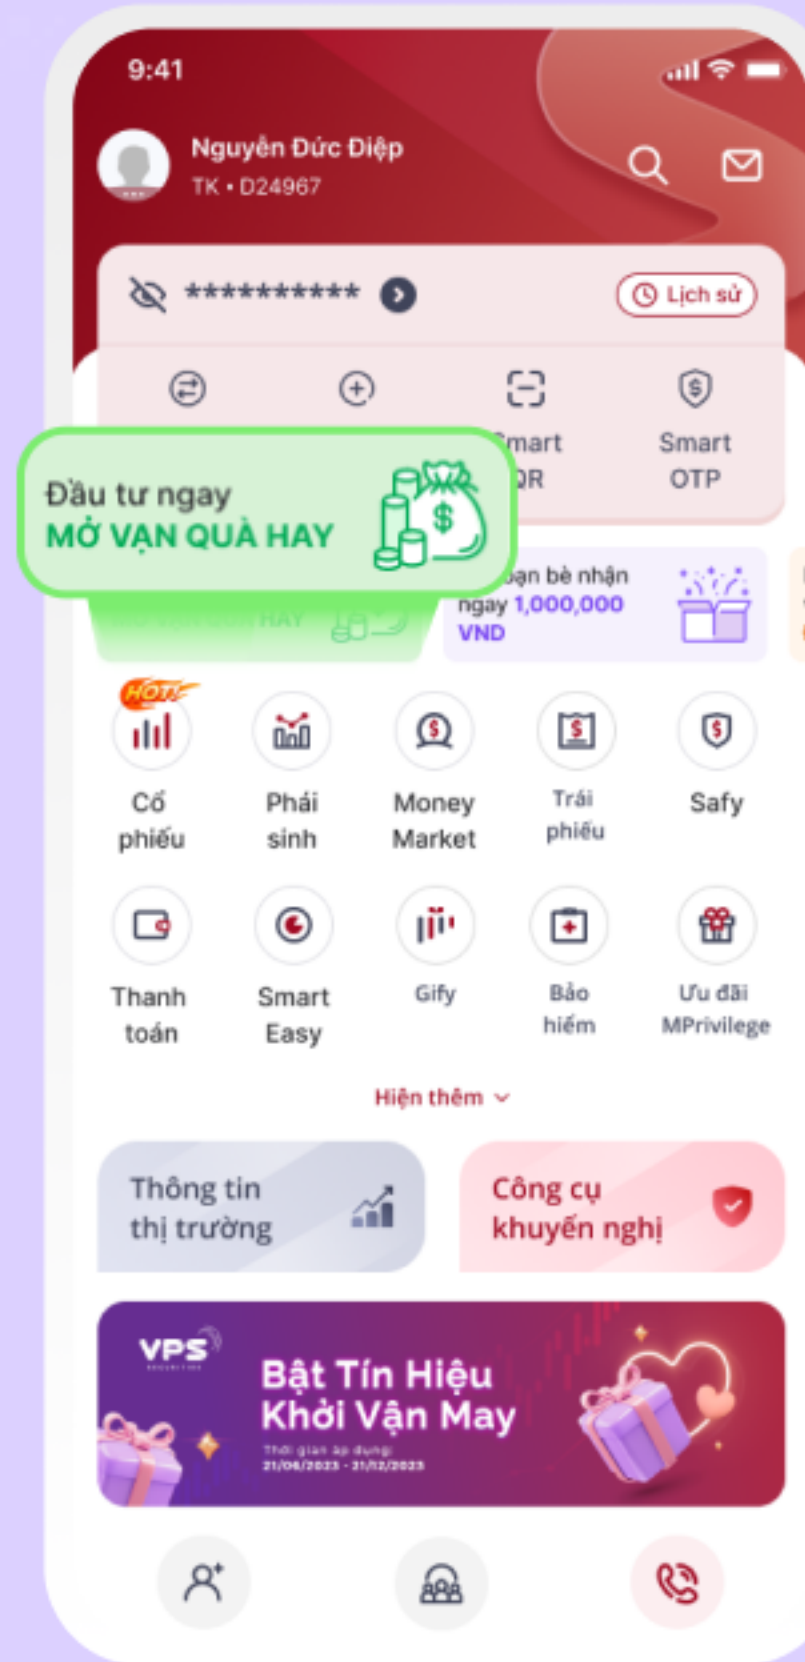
9:41

Nguyễn Đức Diệp
TK • D24967

*********** 

Lịch sử

Smart QR

Smart OTP

Đầu tư ngay
MỞ VẠN QUÀ HAY

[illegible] bạn bè nhận ngay 1,000,000 VND

HOT

Cổ phiếu

Phái sinh

Money Market

Trái phiếu

Safy

Thanh toán

Smart Easy

Gify

Bảo hiểm

Ưu đãi MPrivilege

Hiện thêm

Thông tin thị trường

Công cụ khuyến nghị

VPS

Bật Tín Hiệu Khởi Vận May

Thời gian áp dụng:
21/06/2023 - 31/12/2023